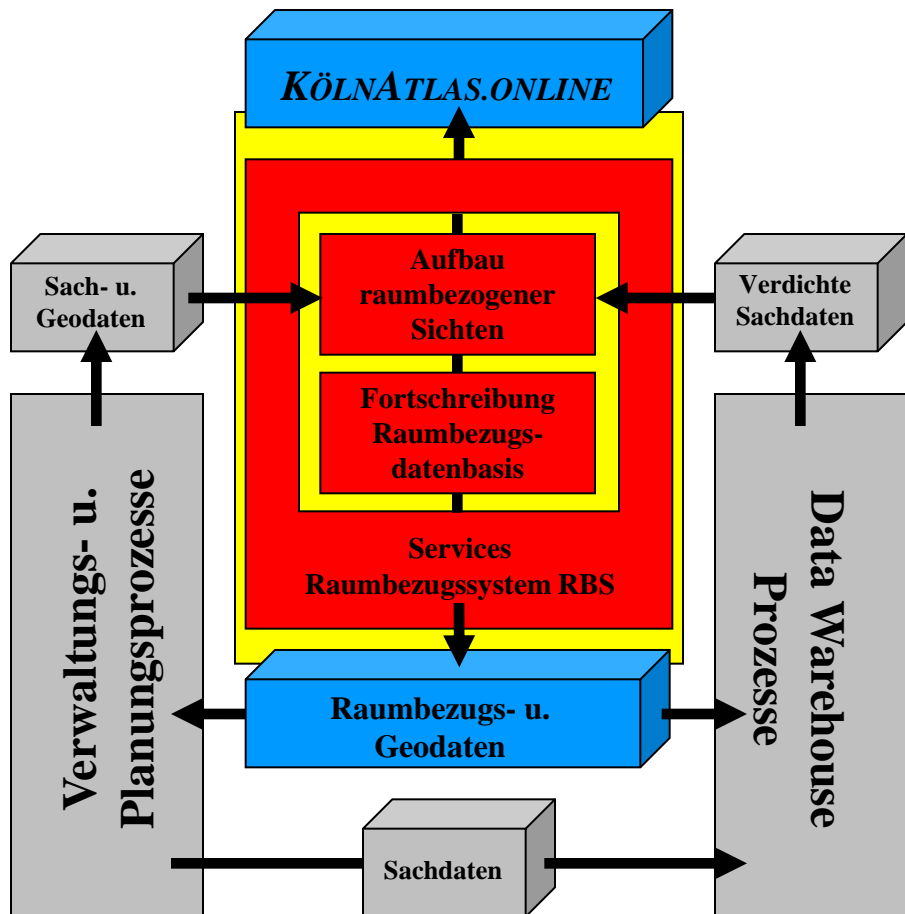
KÖLNATLAS.ONLINE

Sach- u. Geodaten

Aufbau raumbezogener Sichten

Verdichte Sachdaten

Fortschreibung Raumbezugsdatenbasis

Verwaltungs- u. Planungsprozesse

Services Raumbezugssystem RBS

Data Warehouse Prozesse

Raumbezugs- u. Geodaten

Sachdaten